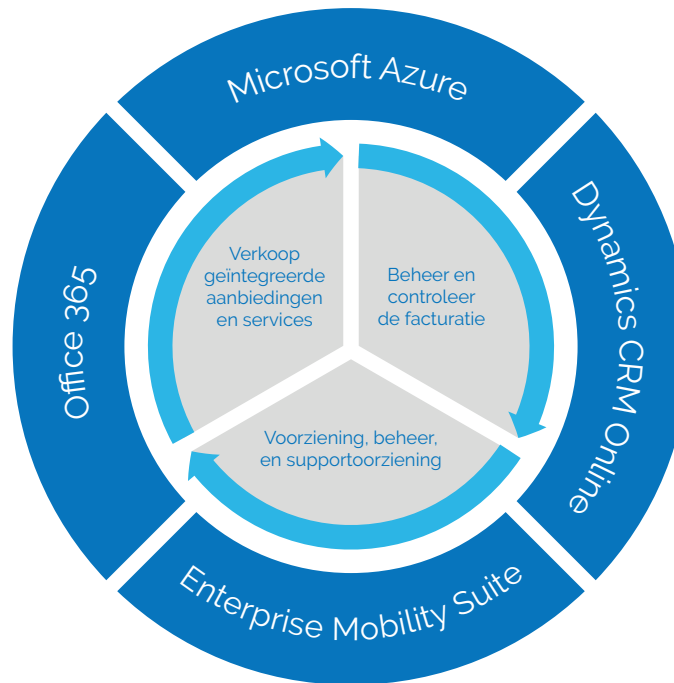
Microsoft Azure

Dynamics CRM Online

Enterprise Mobility Suite

Office 365

Verkoop geïntegreerde aanbiedingen en services

Beheer en controleer de facturatie

Voorziening, beheer, en supportoorziening